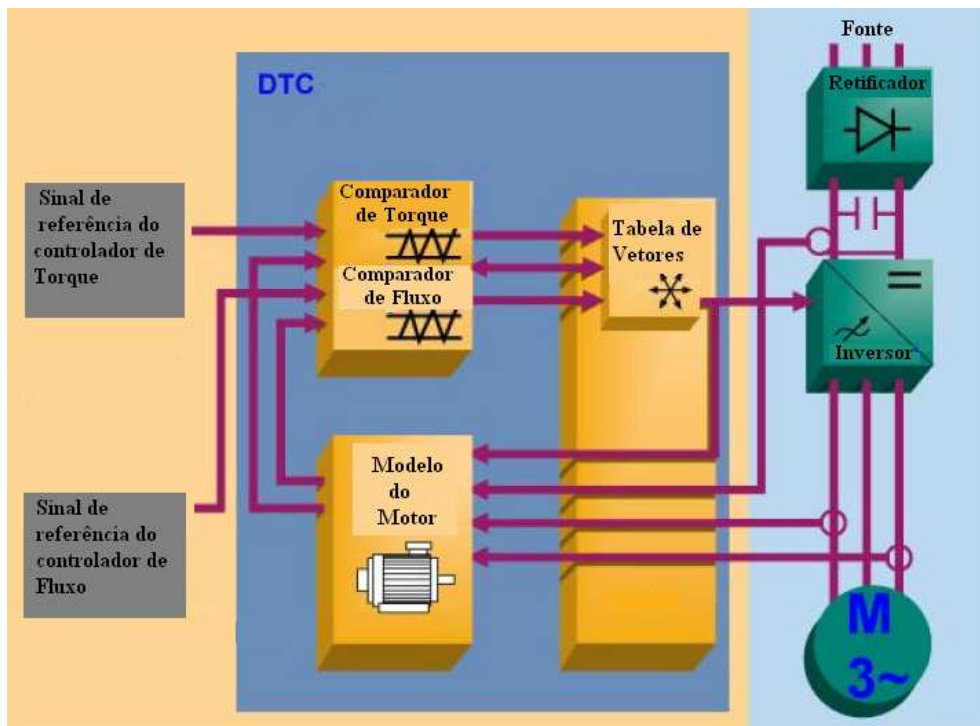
DTC

Fonte

Retificador

Sinal de referência do controlador de Torque

Comparador de Torque

Comparador de Fluxo

Tabela de Vetores

=

Inversor

Modelo do Motor

Sinal de referência do controlador de Fluxo

M
3~